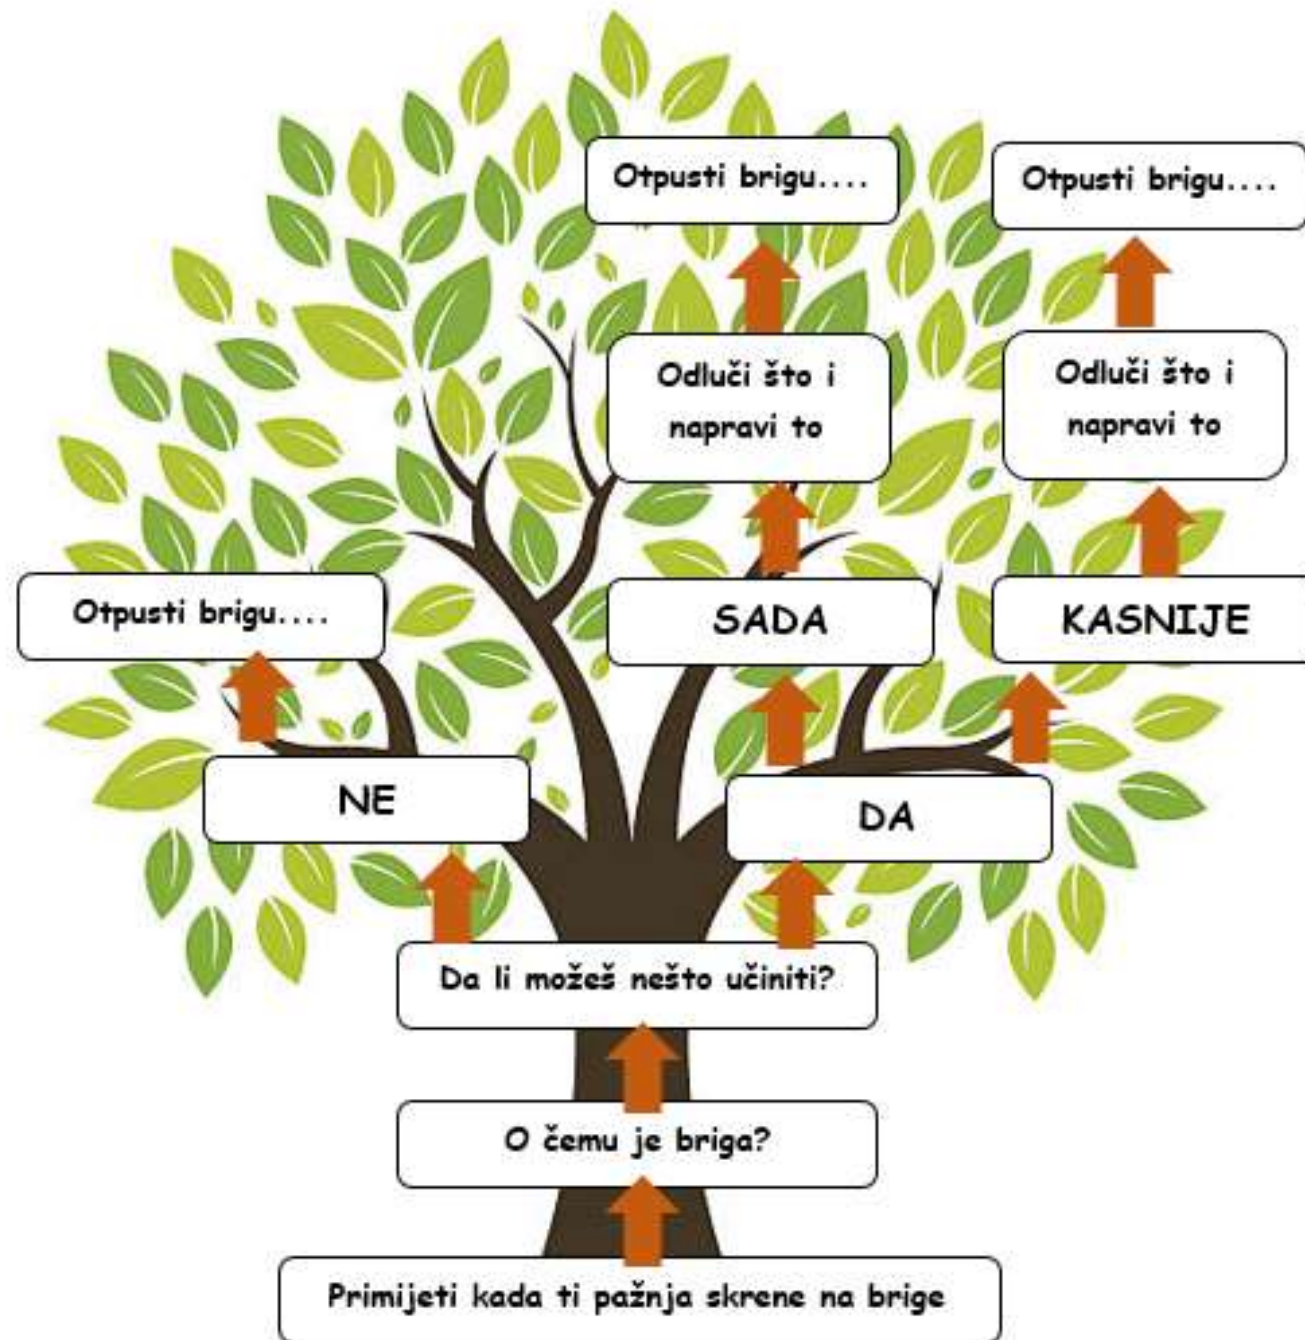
Otpusti brigu....

Otpusti brigu....

Odluči što i napravi to

Odluči što i napravi to

Otpusti brigu....

SADA

KASNIJE

NE

DA

Da li možeš nešto učiniti?

O čemu je briga?

Primijeti kada ti pažnja skrene na brige